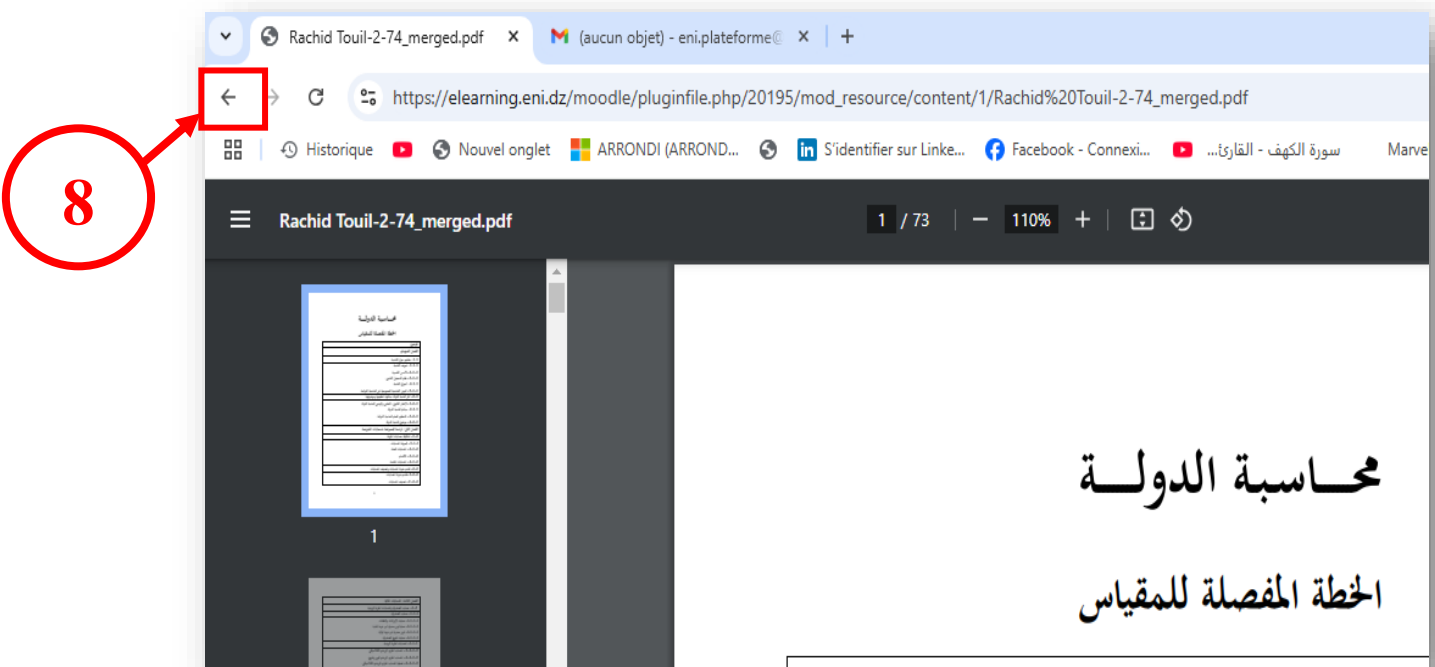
8

Rachid Touil-2-74_merged.pdf ×
(aucun objet) - eni.plateforme@ ×
+

https://elearning.eni.dz/moodle/pluginfile.php/20195/mod_resource/content/1/Rachid%20Touil-2-74_merged.pdf

Historique
Nouvel onglet
ARRONDI (ARROND...
S'identifier sur Linke...
Facebook - Connexi...
سورة الكهف - القارئ...
Marve

Rachid Touil-2-74_merged.pdf
1 / 73
110%

1

محــاسبة الدولـــة

الخطة المفصلة للمقياس